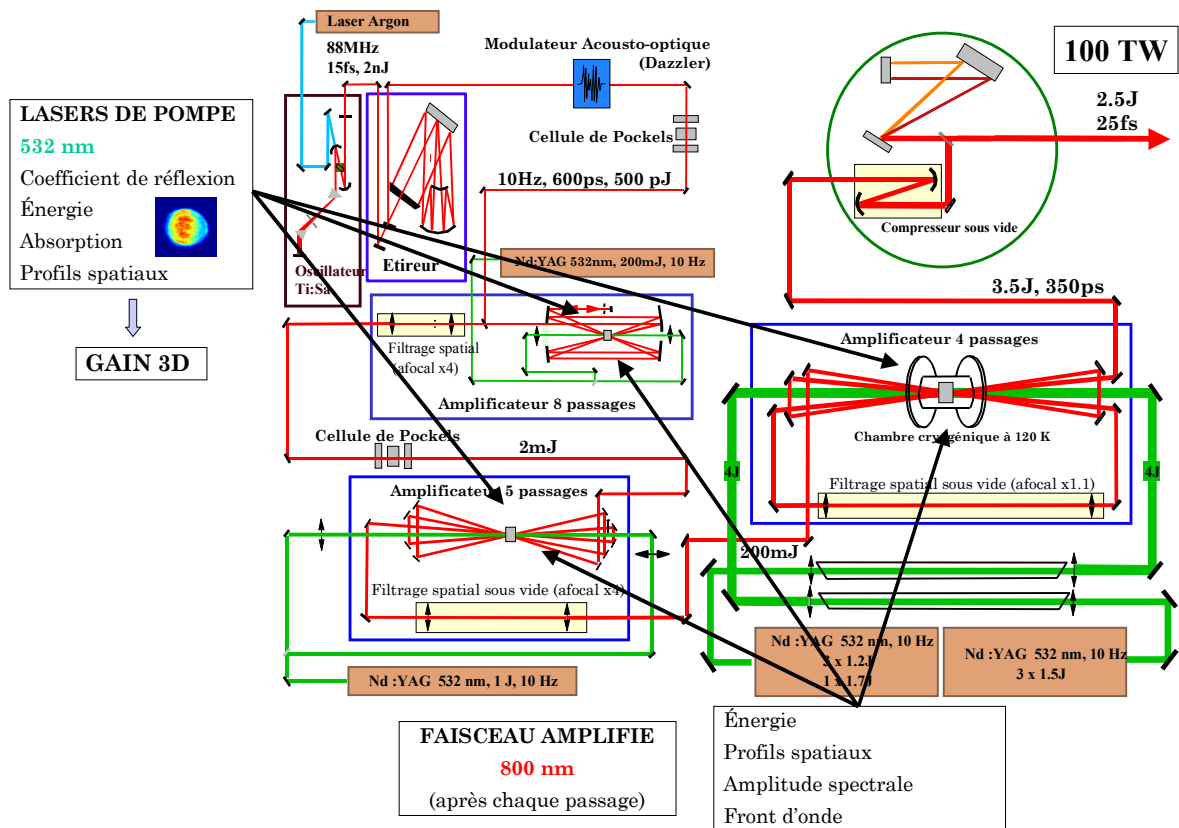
Laser Argon

88MHz
15fs, 2nJ

Modulateur Acousto-optique
(Dazzler)

100 TW

LASERS DE POMPE
532 nm
Coefficient de réflexion
Énergie
Absorption
Profils spatiaux

GAIN 3D

Cellule de Pockels

2.5J
25fs

10Hz, 600ps, 500 pJ

Compresseur sous vide

Oscillateur
Ti:Sa

Etireur

Nd:YAG 532nm, 200mJ, 10 Hz

3.5J, 350ps

Filtrage spatial
(afocal x4)

Amplificateur 8 passages

Amplificateur 4 passages

Chambre cryogénique à 120 K

Cellule de Pockels

2mJ

4J

4J

Filtrage spatial sous vide (afocal x1.1)

Amplificateur 5 passages

200mJ

Filtrage spatial sous vide (afocal x4)

Nd :YAG 532 nm, 1 J, 10 Hz

Nd :YAG 532 nm, 10 Hz
2 x 1.2J
1 x 1.7J

Nd :YAG 532 nm, 10 Hz
3 x 1.5J

FAISCEAU AMPLIFIE
800 nm
(après chaque passage)

Énergie
Profils spatiaux
Amplitude spectrale
Front d'onde